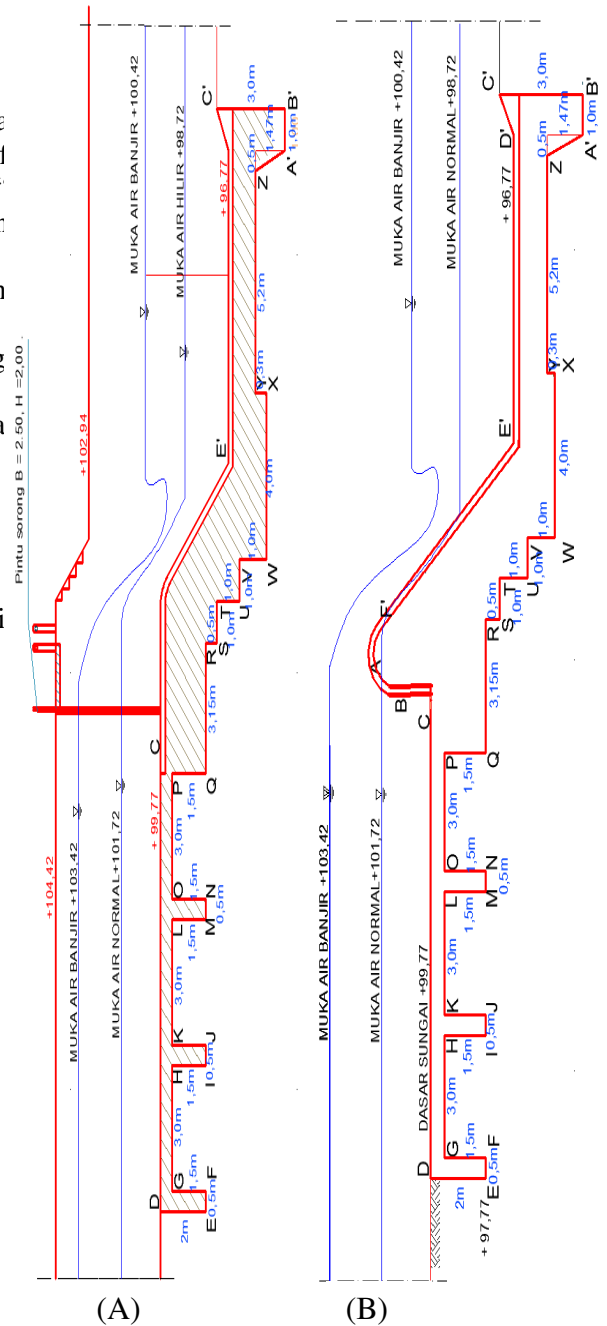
(A)

+104,42
MUKA AIR BANJIR +103,42
MUKA AIR NORMAL+101,72
+ 99,77
+102,94
Pintu sorong B = 2.50, H =2,00
MUKA AIR BANJIR +100,42
MUKA AIR HILIR +98,72
+96,77
D
2m
E
0,5m
F
1,5m
G
3,0m
H
1,5m
I
0,5m
J
K
3,0m
L
1,5m
M
0,5m
N
O
3,0m
P
1,5m
Q
C
3,15m
R
0,5m
S
1,0m
T
1,0m
U
1,0m
V
1,0m
W
4,0m
E'
X
Y
0,3m
5,2m
Z
0,5m
A'
1,0m
1,47m
B'
3,0m
C'

(B)

MUKA AIR BANJIR +103,42
MUKA AIR NORMAL+101,72
DASAR SUNGAI +99,77
+ 97,77
MUKA AIR BANJIR +100,42
MUKA AIR NORMAL+98,72
+ 96,77
D
2m
E
0,5m
F
1,5m
G
3,0m
H
1,5m
I
0,5m
J
K
3,0m
L
1,5m
M
0,5m
N
O
3,0m
P
1,5m
Q
C
B
A
F'
3,15m
R
0,5m
S
1,0m
T
1,0m
U
1,0m
V
1,0m
W
4,0m
E'
X
Y
0,3m
5,2m
Z
0,5m
D'
A'
1,0m
1,47m
B'
3,0m
C'